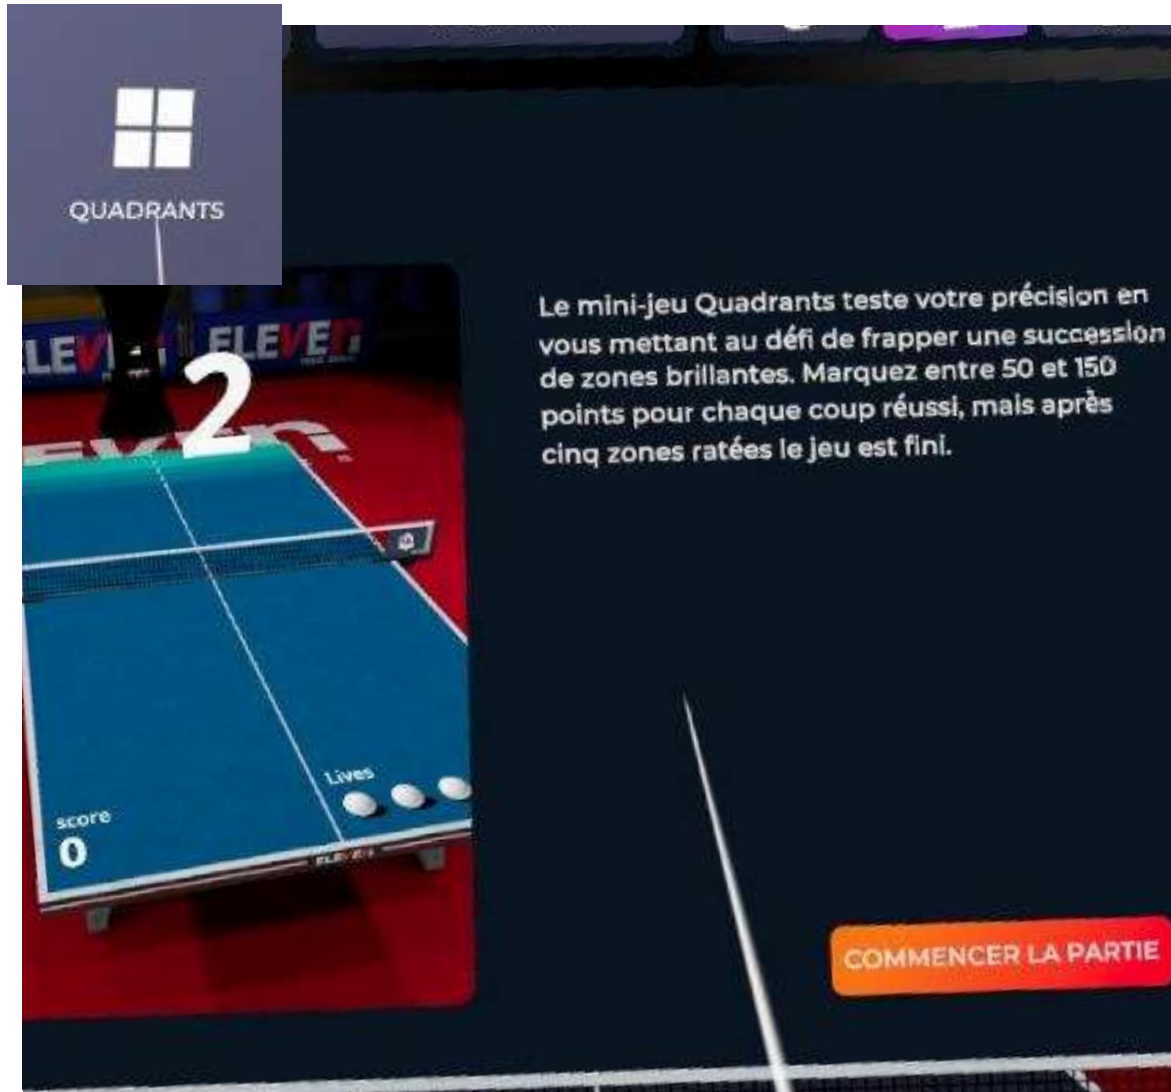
QUADRANTS

ELEVEN ELEVEN

2

Lives

score
0

Le mini-jeu Quadrants teste votre précision en vous mettant au défi de frapper une succession de zones brillantes. Marquez entre 50 et 150 points pour chaque coup réussi, mais après cinq zones ratées le jeu est fini.

COMMENCER LA PARTIE